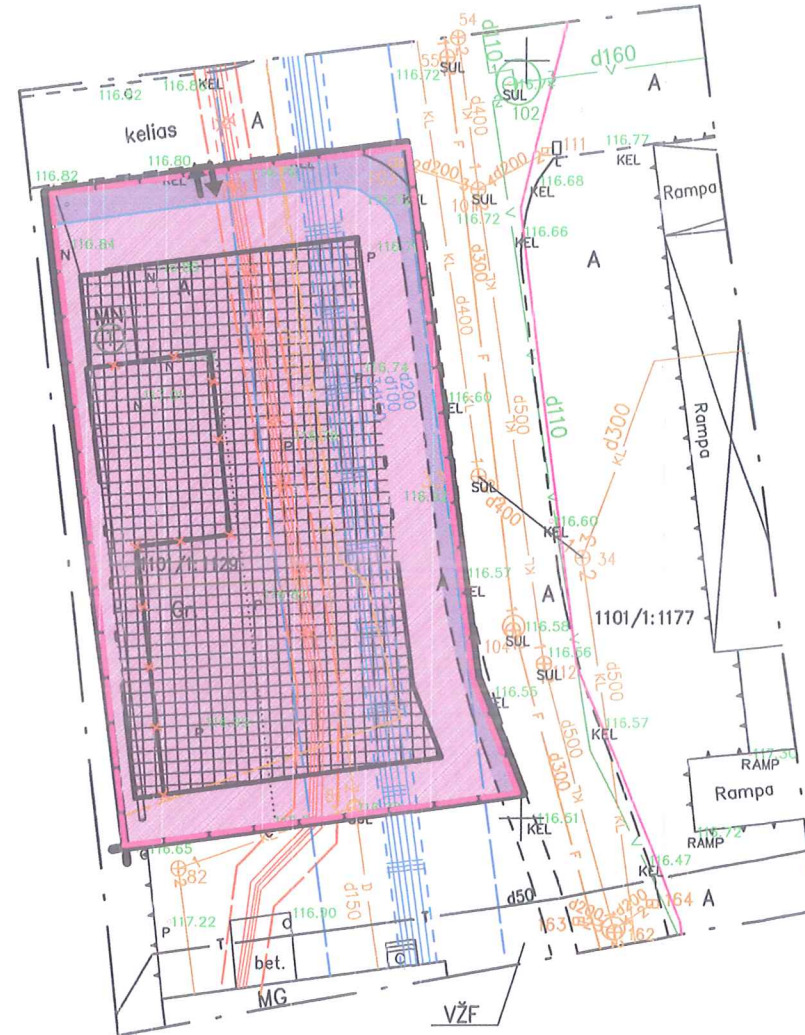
54
55
d110
d160
A
116.62
116.8
KEL
116.72
SUL
102
kelias
A
KEL
d400
d200
111
116.77
KEL
116.82
116.80
KEL
d200
d200
KEL
116.68
Rampa
116.72
116.66
KEL
116.84
N
116.7
P
d300
A
N
A
d400
KL
116.74
d200
d100
116.60
KEL
F
d500
d110
d300
Rampa
N
P
116.1
SUL
d400
KEL
116.60
34
1101/1:1129
116.57
A
Gr
P
1101/1:1177
SUL
104
116.58
SUL
12
116.56
116.55
d500
116.57
P
F
d300
KEL
117.50
RAMP
Rampa
116.51
SUL
KEL
116.72
RAMP
116.65
F
116.47
82
KEL
d50
164
A
d150
163
162
P
117.22
T
116.90
T
bet.
MG
VŽF